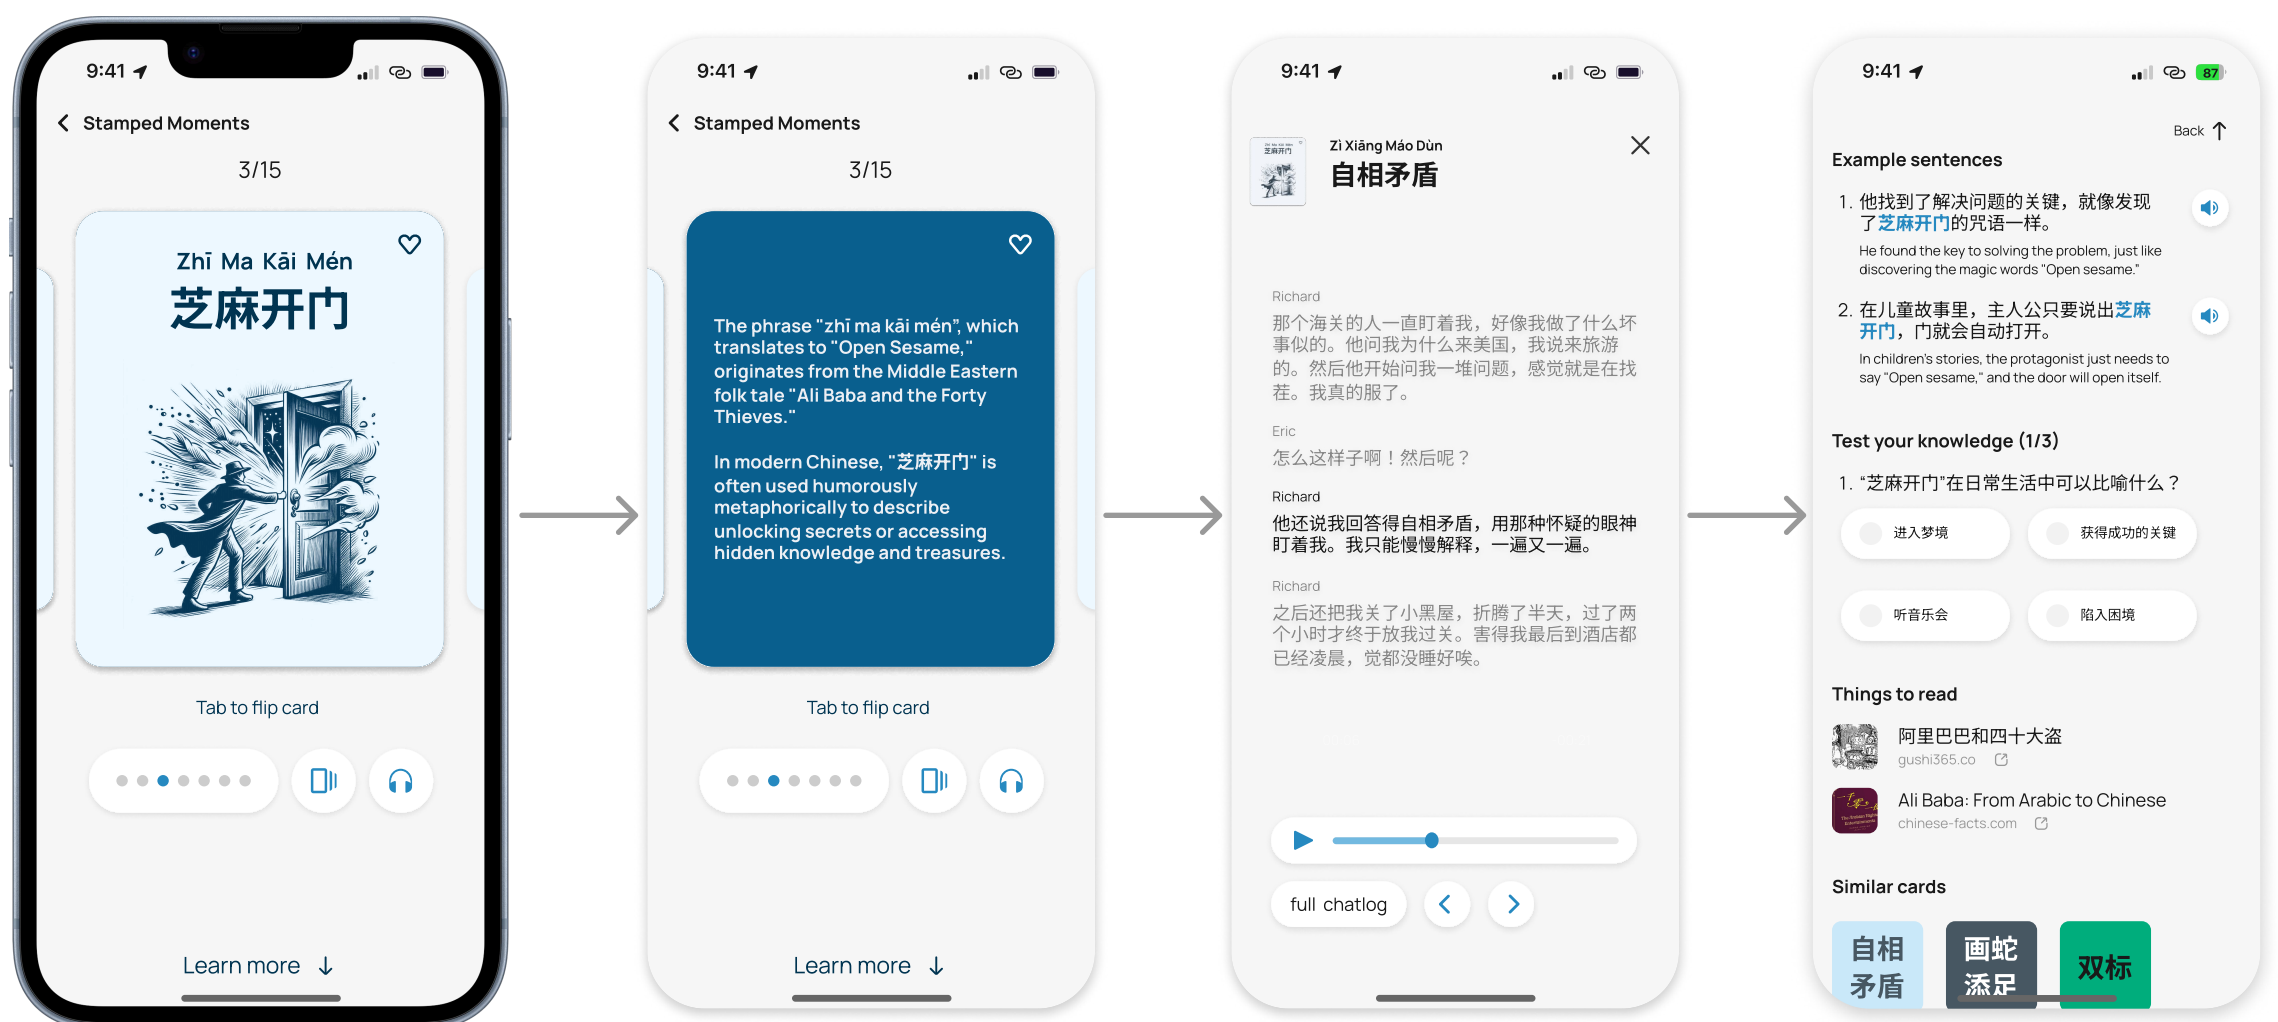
9:41

Stamped Moments

3/15

Zhī Ma Kāi Mén

芝麻开门

Tab to flip card

Learn more

9:41

Stamped Moments

3/15

The phrase "zhī ma kāi mén", which translates to "Open Sesame," originates from the Middle Eastern folk tale "Ali Baba and the Forty Thieves."

In modern Chinese, "芝麻开门" is often used humorously metaphorically to describe unlocking secrets or accessing hidden knowledge and treasures.

Tab to flip card

Learn more

9:41

Zì Xiāng Máo Dùn

自相矛盾

Richard

那个海关的人一直盯着我，好像我做了什么坏事似的。他问我为什么来美国，我说来旅游的。然后他开始问我一堆问题，感觉就是在找茬。我真的服了。

Eric

怎么这样子啊！然后呢？

Richard

他还说我回答得自相矛盾，用那种怀疑的眼神盯着我。我只能慢慢解释，一遍又一遍。

Richard

之后还把我关了小黑屋，折腾了半天，过了两个小时才终于放我过关。害得我最后到酒店都已经凌晨，觉都没睡好唉。

full chatlog

9:41

87

Back

Example sentences

1. 他找到了解决问题的关键，就像发现了芝麻开门的咒语一样。

He found the key to solving the problem, just like discovering the magic words "Open sesame."

2. 在儿童故事里，主人公只要说出芝麻开门，门就会自动打开。

In children's stories, the protagonist just needs to say "Open sesame," and the door will open itself.

Test your knowledge (1/3)

1. "芝麻开门"在日常生活中可以比喻什么？

进入梦境

获得成功的关键

听音乐会

陷入困境

Things to read

阿里巴巴和四十大盗

gushi365.co

Ali Baba: From Arabic to Chinese

chinese-facts.com

Similar cards

自相矛盾

画蛇添足

双标